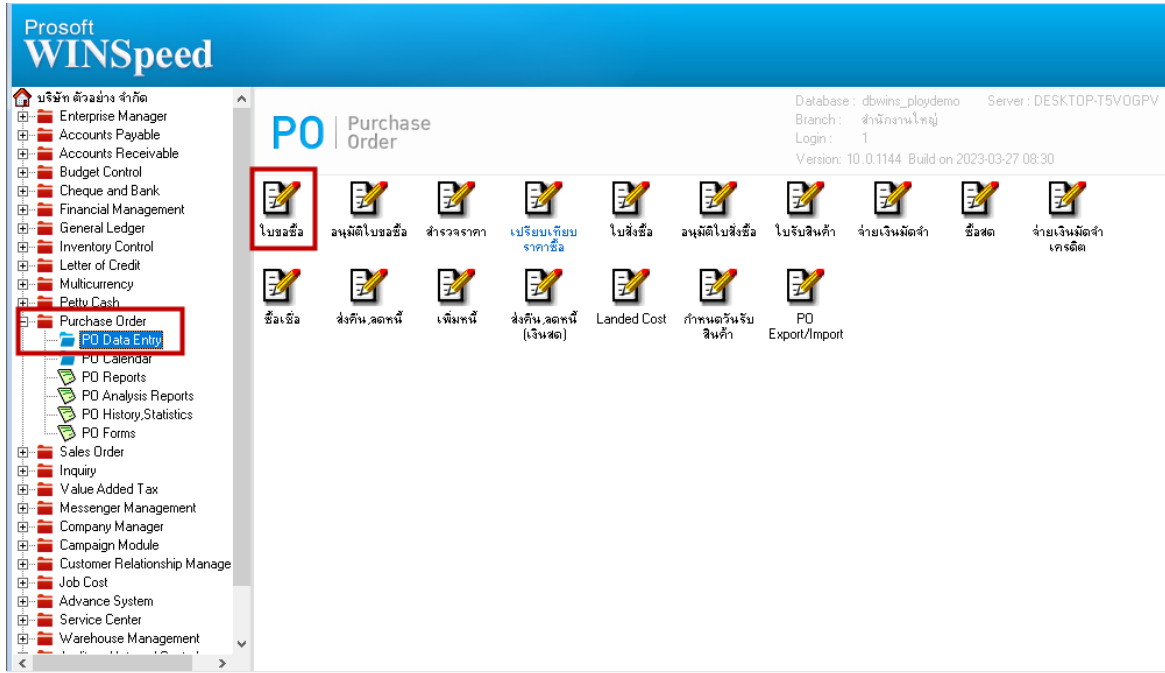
Prosoft
WINSpeed

บริษัท ตัวอย่าง จำกัด
Enterprise Manager
Accounts Payable
Accounts Receivable
Budget Control
Cheque and Bank
Financial Management
General Ledger
Inventory Control
Letter of Credit
Multicurrency
Petty Cash
Purchase Order
PO Data Entry
PO Calendar
PO Reports
PO Analysis Reports
PO History,Statistics
PO Forms
Sales Order
Inquiry
Value Added Tax
Messenger Management
Company Manager
Campaign Module
Customer Relationship Manage
Job Cost
Advance System
Service Center
Warehouse Management

PO | Purchase Order

Database : dbwins_ploydemo Server : DESKTOP-T5VOGPV
Branch : สำนักงานใหญ่
Login : 1
Version: 10.0.1144 Build on 2023-03-27 08:30

ใบขอซื้อ
อนุมัติใบขอซื้อ
สำรวจราคา
เปรียบเทียบราคาซื้อ
ใบสั่งซื้อ
อนุมัติใบสั่งซื้อ
ใบรับสินค้า
จ่ายเงินมัดจำ
ซื้อสด
จ่ายเงินมัดจำเครดิต
ซื้อเชื่อ
ส่งคืน,ลดหนี้
เพิ่มหนี้
ส่งคืน,ลดหนี้ (เงินสด)
Landed Cost
กำหนดวันรับสินค้า
PO Export/Import